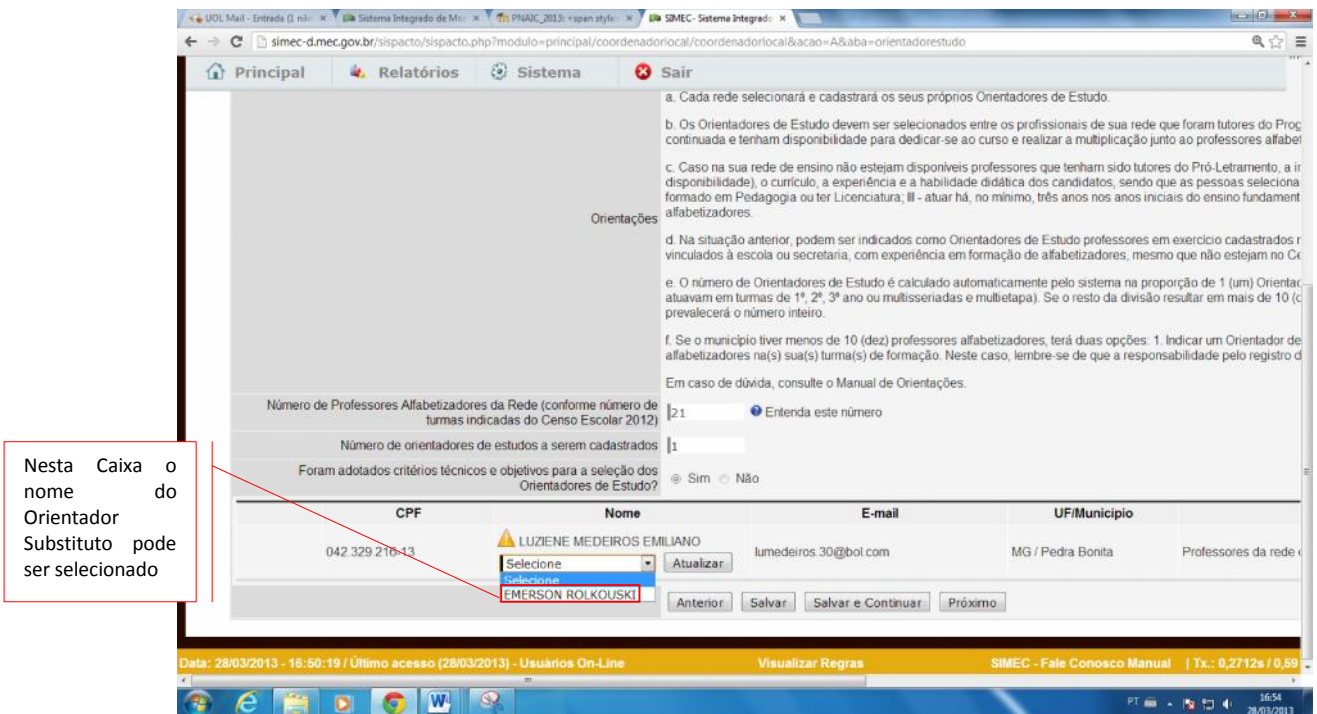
UOL Mail - Entrada (1 não | Sistema Integrado de Mo | PNAIC_2013: <span style | SIMEC- Sistema Integrado

simec-d.mec.gov.br/sispacto/sispacto.php?modulo=principal/coordenadorlocal/coordenadorlocal&acao=A&aba=orientadorestudo

Principal | Relatórios | Sistema | Sair

Orientações

a. Cada rede selecionará e cadastrará os seus próprios Orientadores de Estudo.

b. Os Orientadores de Estudo devem ser selecionados entre os profissionais de sua rede que foram tutores do Prog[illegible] continuada e tenham disponibilidade para dedicar-se ao curso e realizar a multiplicação junto ao professores alfabet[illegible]

c. Caso na sua rede de ensino não estejam disponíveis professores que tenham sido tutores do Pró-Letramento, a i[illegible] disponibilidade), o currículo, a experiência e a habilidade didática dos candidatos, sendo que as pessoas seleciona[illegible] formado em Pedagogia ou ter Licenciatura; III - atuar há, no mínimo, três anos nos anos iniciais do ensino fundament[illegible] alfabetizadores.

d. Na situação anterior, podem ser indicados como Orientadores de Estudo professores em exercício cadastrados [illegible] vinculados à escola ou secretaria, com experiência em formação de alfabetizadores, mesmo que não estejam no Ce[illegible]

e. O número de Orientadores de Estudo é calculado automaticamente pelo sistema na proporção de 1 (um) Orientac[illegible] atuavam em turmas de 1º, 2º, 3º ano ou multisseriadas e multietapa). Se o resto da divisão resultar em mais de 10 (c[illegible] prevalecerá o número inteiro.

f. Se o município tiver menos de 10 (dez) professores alfabetizadores, terá duas opções: 1. Indicar um Orientador de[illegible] alfabetizadores na(s) sua(s) turma(s) de formação. Neste caso, lembre-se de que a responsabilidade pelo registro d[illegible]

Em caso de dúvida, consulte o Manual de Orientações.

Número de Professores Alfabetizadores da Rede (conforme número de turmas indicadas do Censo Escolar 2012) | 21 | Entenda este número

Número de orientadores de estudos a serem cadastrados | 1

Foram adotados critérios técnicos e objetivos para a seleção dos Orientadores de Estudo? Sim Não

| CPF | Nome | E-mail | UF/Município | |
|---|---|---|---|---|
| 042.329.216-13 | LUZIENE MEDEIROS EMILIANO Selecione Atualizar | lumedeiros.30@bol.com | MG / Pedra Bonita | Professores da rede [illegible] |

Selecione
EMERSON ROLKOUSKI

Anterior | Salvar | Salvar e Continuar | Próximo

Nesta Caixa o nome do Orientador Substituto pode ser selecionado

Data: 28/03/2013 - 16:50:19 / Último acesso (28/03/2013) - Usuários On-Line | Visualizar Regras | SIMEC - Fale Conosco Manual | Tx.: 0,2712s / 0,59

PT 16:54 28/03/2013